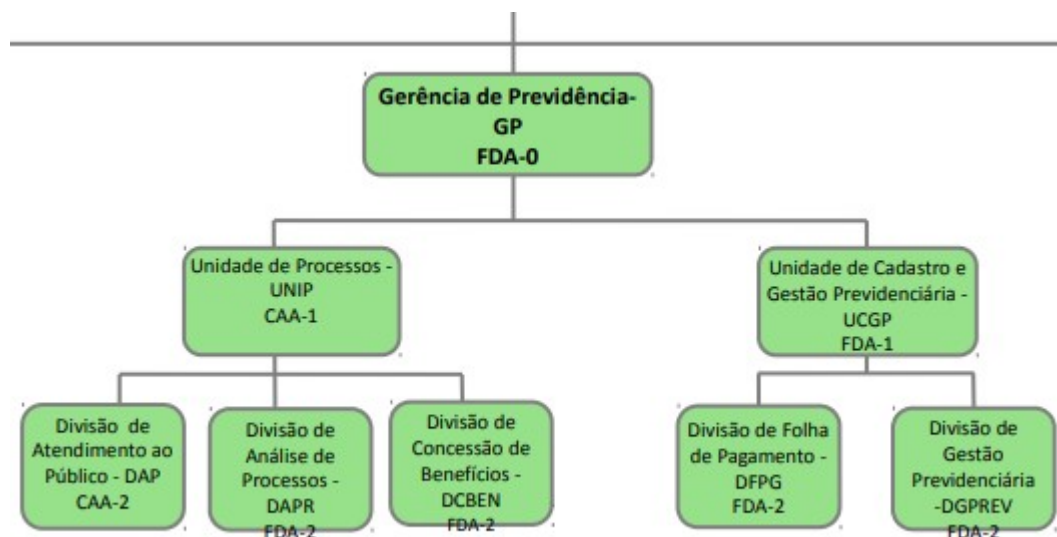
Gerência de Previdência-
GP
FDA-0

Unidade de Processos -
UNIP
CAA-1

Unidade de Cadastro e
Gestão Previdenciária -
UCGP
FDA-1

Divisão de
Atendimento ao
Público - DAP
CAA-2

Divisão de
Análise de
Processos -
DAPR
FDA-2

Divisão de
Concessão de
Benefícios -
DCBEN
FDA-2

Divisão de Folha
de Pagamento -
DFPG
FDA-2

Divisão de
Gestão
Previdenciária
-DGPREV
FDA-2